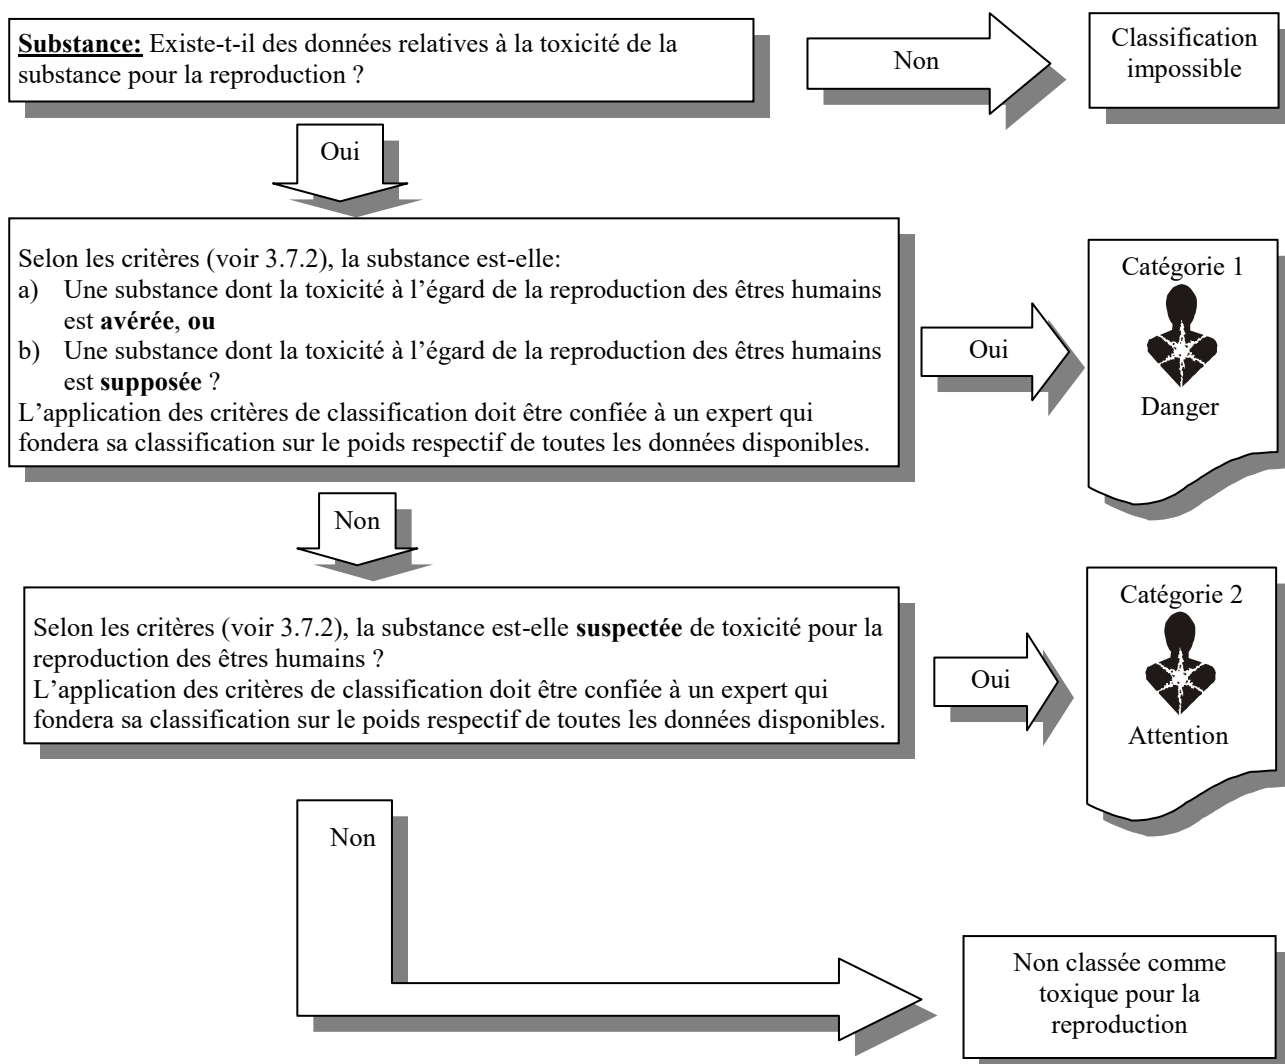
Substance: Existe-t-il des données relatives à la toxicité de la substance pour la reproduction ?

Non

Classification impossible

Oui

Selon les critères (voir 3.7.2), la substance est-elle:
a) Une substance dont la toxicité à l'égard de la reproduction des êtres humains est avérée, ou
b) Une substance dont la toxicité à l'égard de la reproduction des êtres humains est supposée ?
L'application des critères de classification doit être confiée à un expert qui fondera sa classification sur le poids respectif de toutes les données disponibles.

Oui

Catégorie 1

Danger

Non

Selon les critères (voir 3.7.2), la substance est-elle suspectée de toxicité pour la reproduction des êtres humains ?
L'application des critères de classification doit être confiée à un expert qui fondera sa classification sur le poids respectif de toutes les données disponibles.

Oui

Catégorie 2

Attention

Non

Non classée comme toxique pour la reproduction